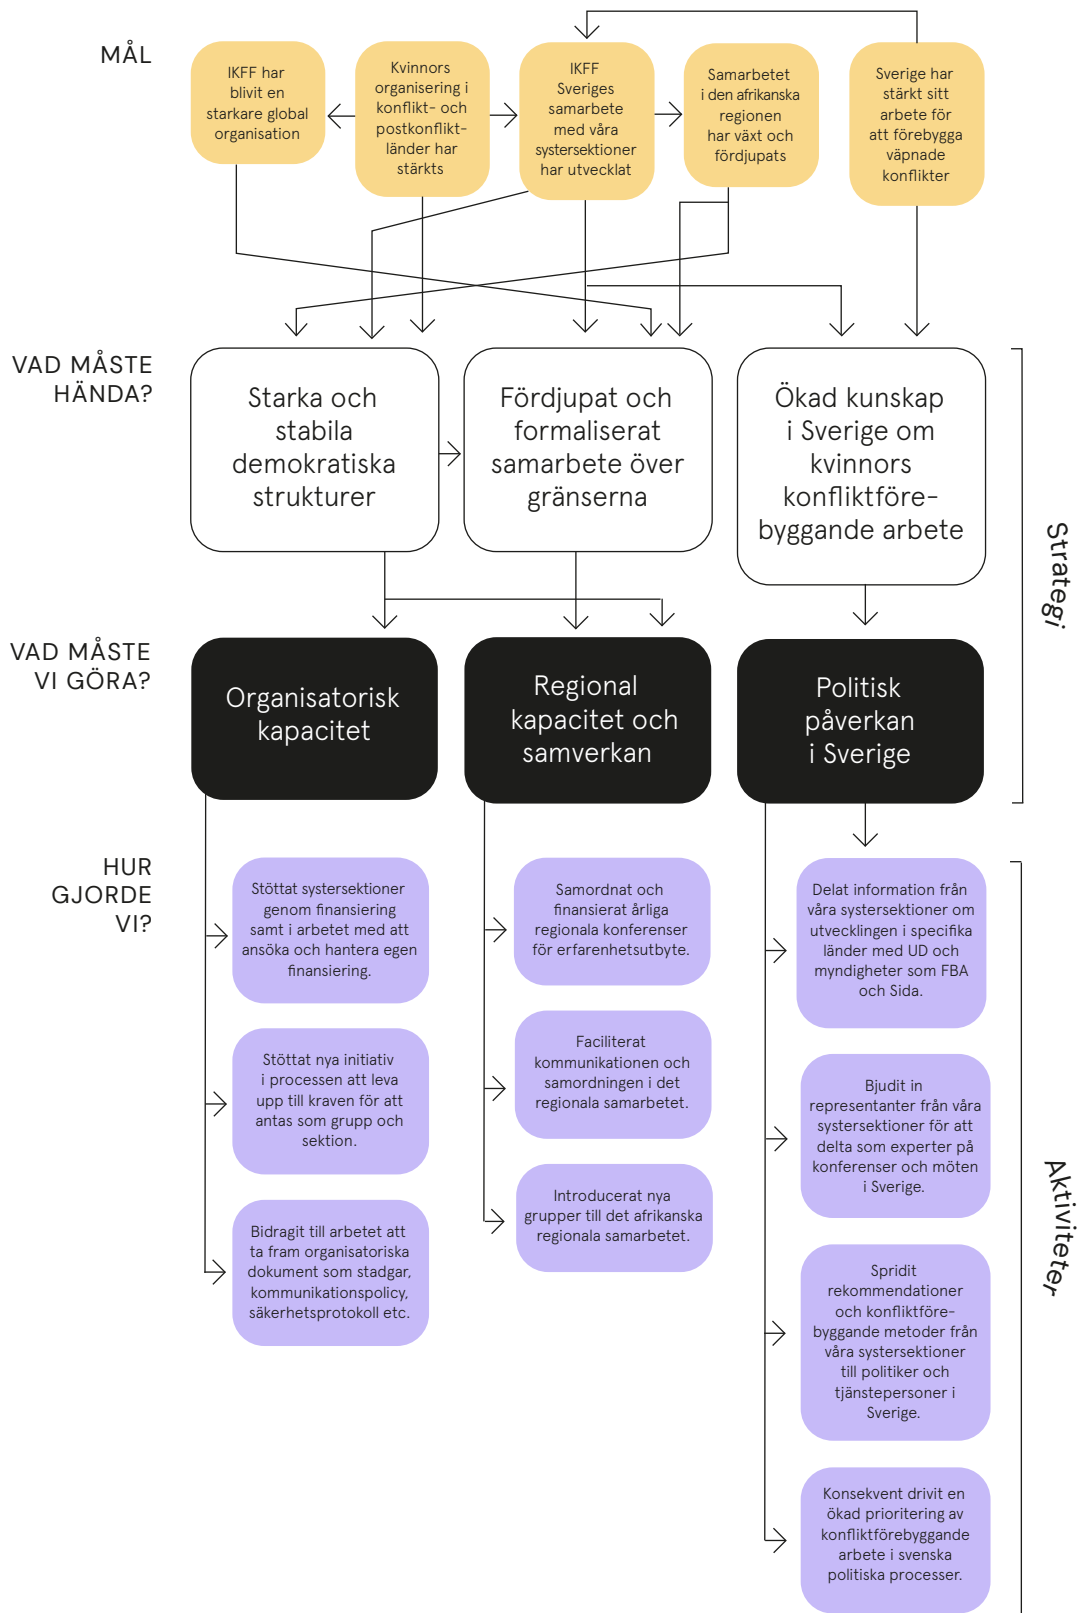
MÅL

IKFF har blivit en starkare global organisation

Kvinnors organisering i konflikt- och postkonfliktländer har stärkts

IKFF Sveriges samarbete med våra systersektioner har utvecklat

Samarbetet i den afrikanska regionen har växt och fördjupats

Sverige har stärkt sitt arbete för att förebygga väpnade konflikter

VAD MÅSTE HÄNDA?

Starka och stabila demokratiska strukturer

Fördjupat och formaliserat samarbete över gränserna

Ökad kunskap i Sverige om kvinnors konfliktförebyggande arbete

Strategi

VAD MÅSTE VI GÖRA?

Organisatorisk kapacitet

Regional kapacitet och samverkan

Politisk påverkan i Sverige

HUR GJORDE VI?

Stöttat systersektioner genom finansiering samt i arbetet med att ansöka och hantera egen finansiering.

Stöttat nya initiativ i processen att leva upp till kraven för att antas som grupp och sektion.

Bidragit till arbetet att ta fram organisatoriska dokument som stadgar, kommunikationspolicy, säkerhetsprotokoll etc.

Samordnat och finansierat årliga regionala konferenser för erfarenhetsutbyte.

Faciliterat kommunikationen och samordningen i det regionala samarbetet.

Introducerat nya grupper till det afrikanska regionala samarbetet.

Delat information från våra systersektioner om utvecklingen i specifika länder med UD och myndigheter som FBA och Sida.

Bjudit in representanter från våra systersektioner för att delta som experter på konferenser och möten i Sverige.

Spridit rekommendationer och konfliktförebyggande metoder från våra systersektioner till politiker och tjänstepersoner i Sverige.

Konsekvent drivit en ökad prioritering av konfliktförebyggande arbete i svenska politiska processer.

Aktiviteter